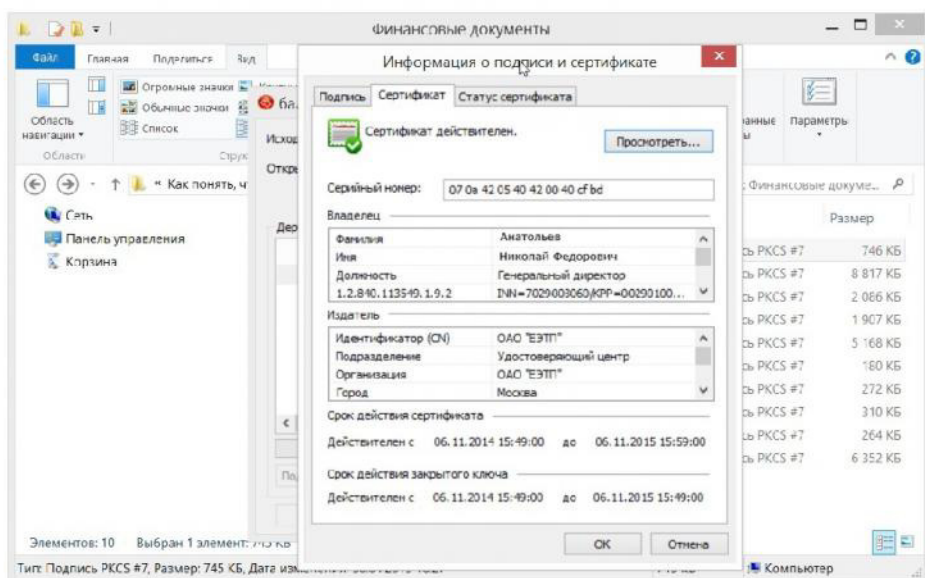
Финансовые документы

Файл Главная Поделиться Вид

Огромные значки
Обычные значки
Список

Область навигации
Области

Информация о подписи и сертификате

Подпись Сертификат Статус сертификата

Сертификат действителен.

Просмотреть...

Серийный номер: 07 0a 42 05 40 42 00 40 cf bd

Владелец

| | |
|---|---|
| Фамилия | Анатольев |
| Имя | Николай Федорович |
| Должность | Генеральный директор |
| 1.2.840.113549.1.9.2 | INN=7029003060/KPP=00290100... |

Издатель

| | |
|---|---|
| Идентификатор (CN) | ОАО "ЭЭТП" |
| Подразделение | Удостоверяющий центр |
| Организация | ОАО "ЭЭТП" |
| Город | Москва |

Срок действия сертификата

Действителен с 06.11.2014 15:49:00 до 06.11.2015 15:59:00

Срок действия закрытого ключа

Действителен с 06.11.2014 15:49:00 до 06.11.2015 15:49:00

OK Отмена

« Как понять, ч

Сеть
Панель управления
Корзина

Исход
Откр
Дер

Финансовые докуме...

Размер

| | |
|---|---|
| ь PKCS #7 | 746 КБ |
| ь PKCS #7 | 8 817 КБ |
| ь PKCS #7 | 2 086 КБ |
| ь PKCS #7 | 1 907 КБ |
| ь PKCS #7 | 5 168 КБ |
| ь PKCS #7 | 160 КБ |
| ь PKCS #7 | 272 КБ |
| ь PKCS #7 | 310 КБ |
| ь PKCS #7 | 264 КБ |
| ь PKCS #7 | 6 352 КБ |

данные
Параметры

Элементов: 10 Выбран 1 элемент: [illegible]

Тип: Подпись PKCS #7, Размер: 745 КБ, Дата изм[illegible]

Компьютер